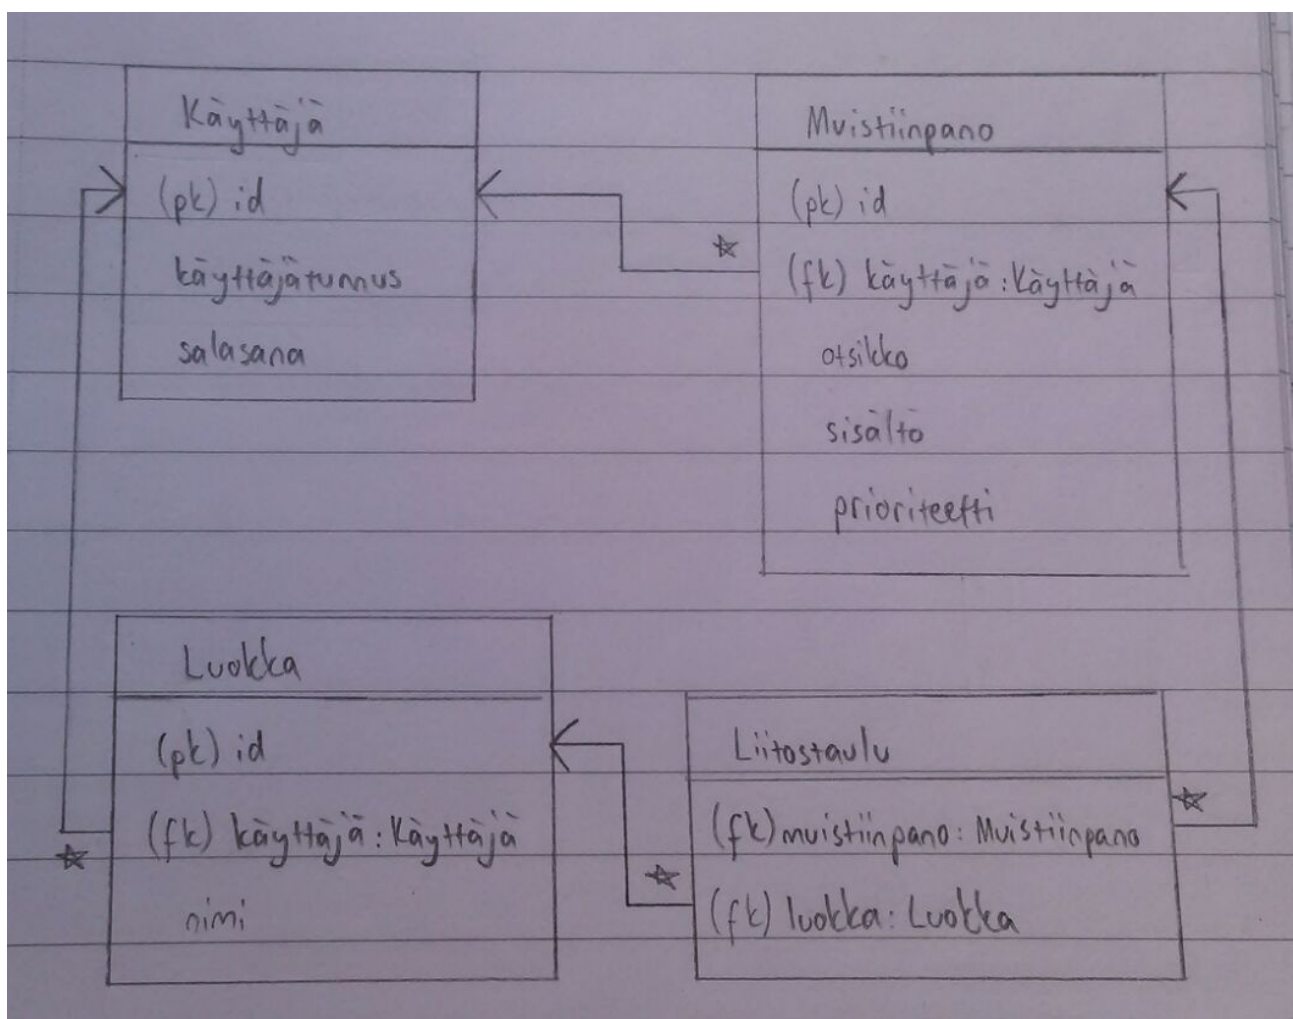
Käyttäjä

(pk) id

käyttäjätunnus

salasana

Muistiinpano

(pk) id

(fk) käyttäjä : Käyttäjä

otsikko

sisältö

prioriteetti

*

Luokka

(pk) id

(fk) käyttäjä : Käyttäjä

nimi

*

Liitostaulu

(fk) muistiinpano : Muistiinpano

(fk) luokka : Luokka

*

*